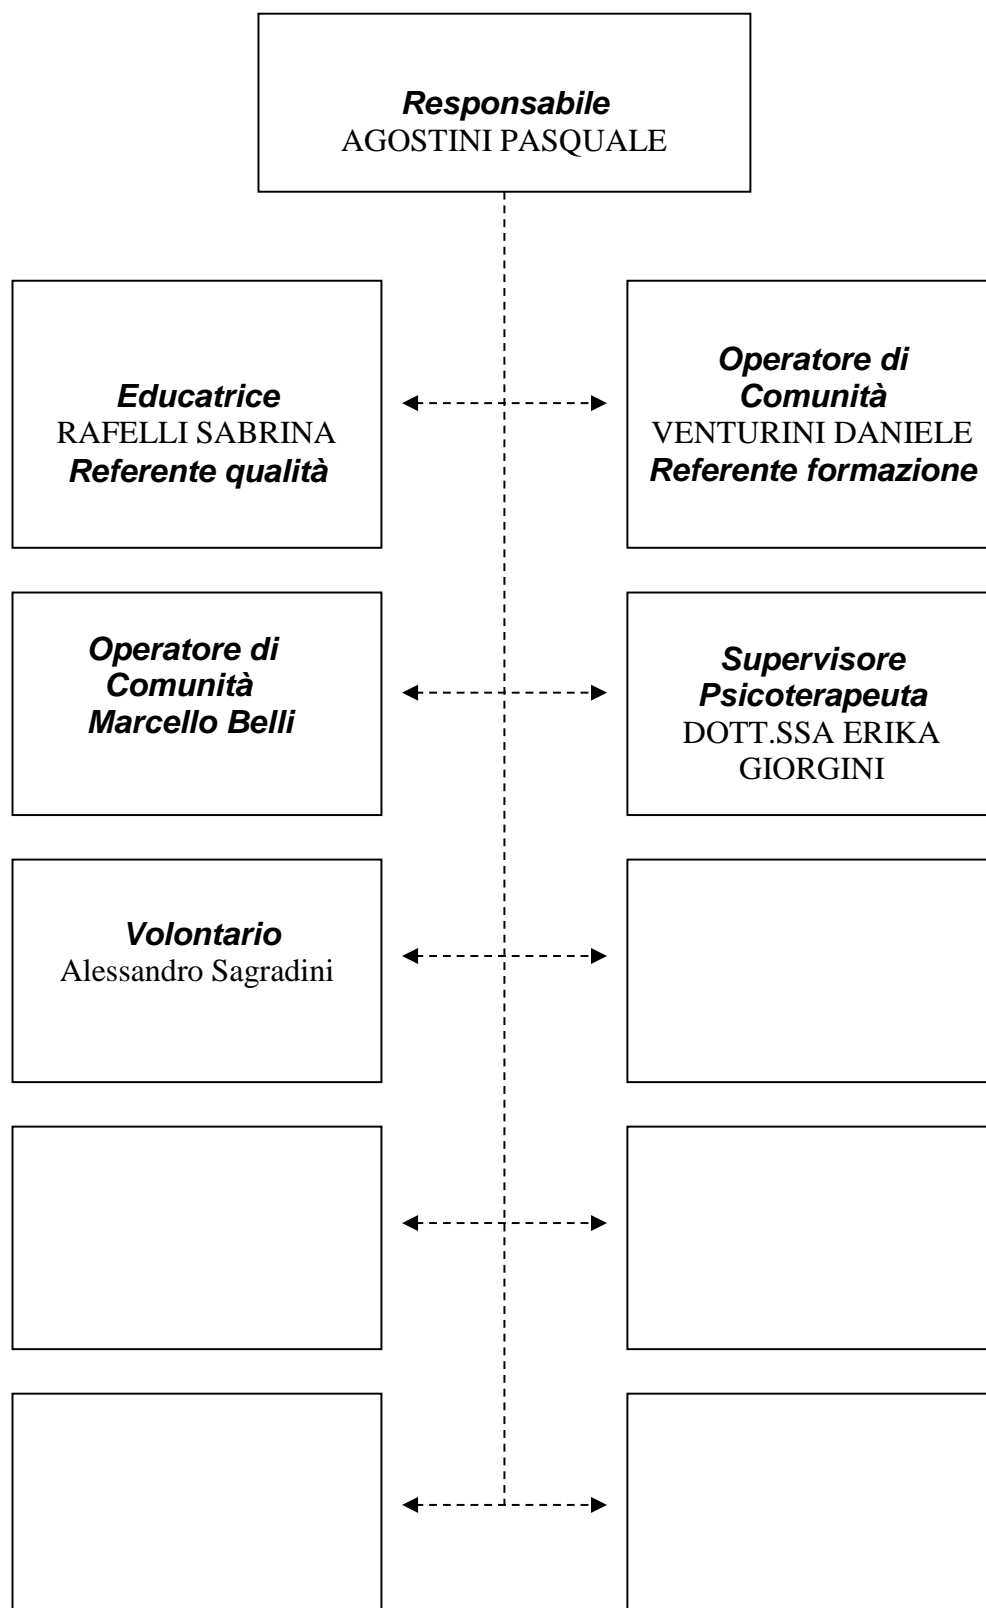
Responsabile
AGOSTINI PASQUALE

Educatrice
RAFELLI SABRINA
Referente qualità

Operatore di Comunità
VENTURINI DANIELE
Referente formazione

Operatore di Comunità
Marcello Belli

Supervisore Psicoterapeuta
DOTT.SSA ERIKA GIORGINI

Volontario
Alessandro Sagradini